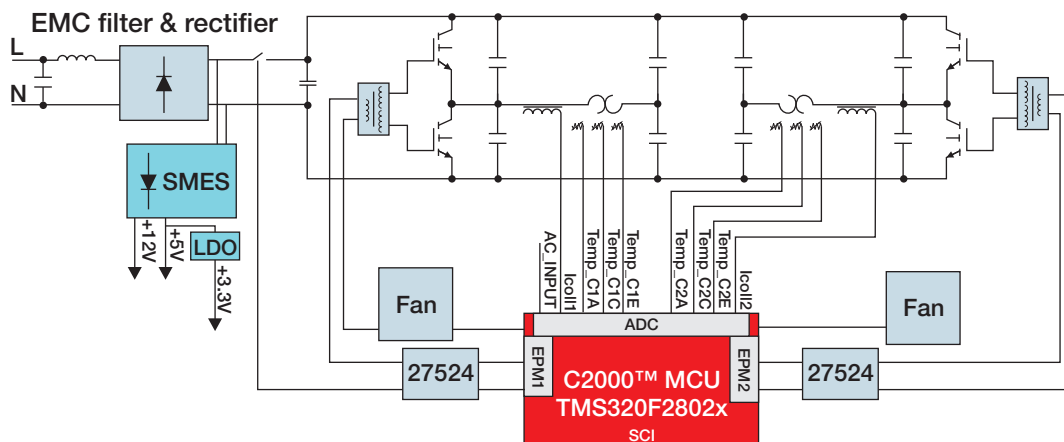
EMC filter & rectifier

L

N

SMES

+12V

+5V

LDO

+3.3V

AC_INPUT

Icoil1

Temp_C1A

Temp_C1C

Temp_C1E

Temp_C2A

Temp_C2C

Temp_C2E

Icoil2

Fan

Fan

ADC

27524

EPM1

EPM2

27524

C2000™ MCU

TMS320F2802x

SCI